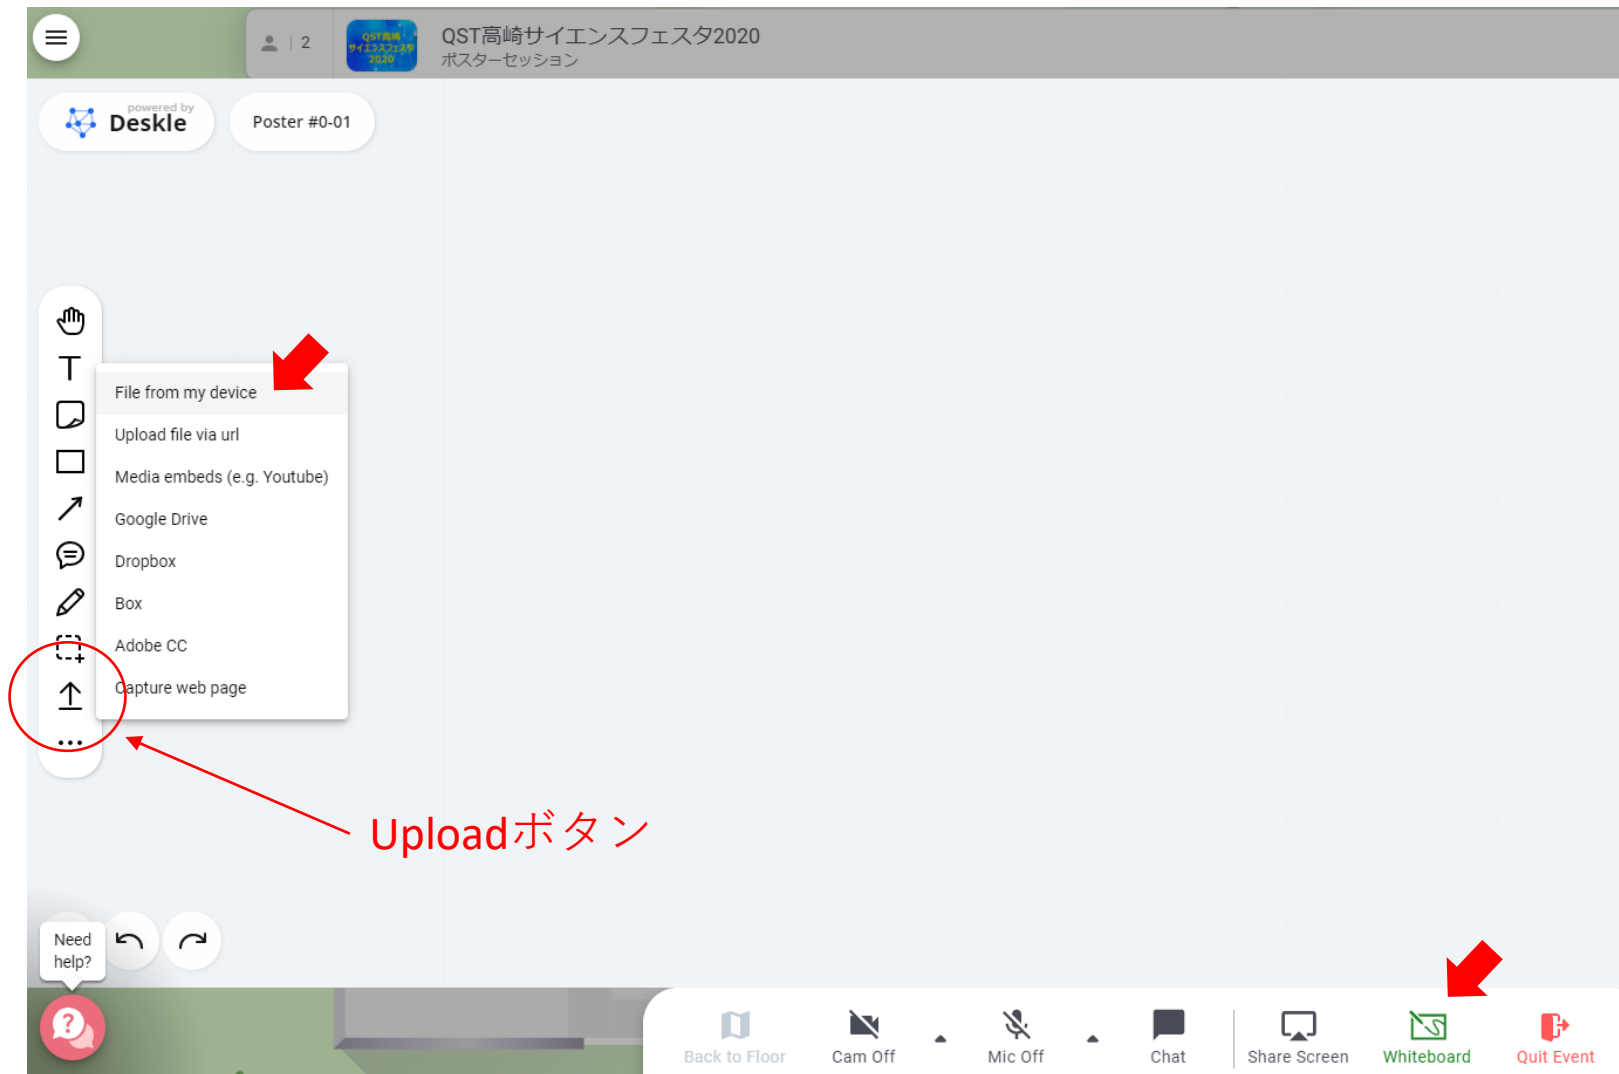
2

QST高崎 サイエンスフェスタ 2020

QST高崎サイエンスフェスタ2020
ポスターセッション

powered by Deskle

Poster #0-01

File from my device
Upload file via url
Media embeds (e.g. Youtube)
Google Drive
Dropbox
Box
Adobe CC
Capture web page

Uploadボタン

Need help?

Back to Floor
Cam Off
Mic Off
Chat
Share Screen
Whiteboard
Quit Event